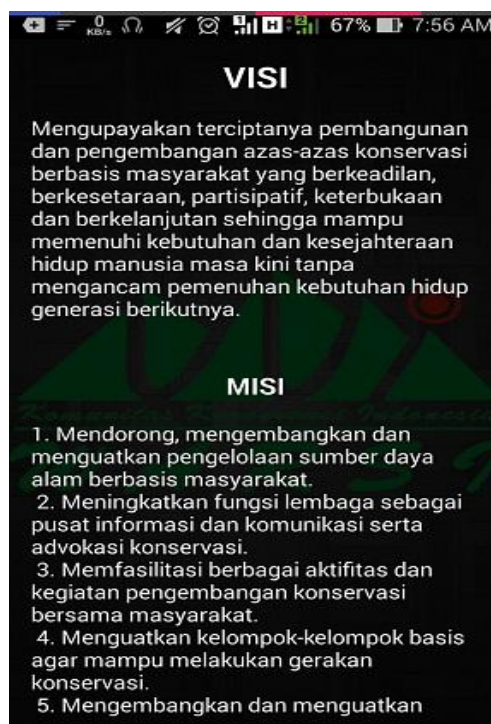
0 KB/s 67% 7:56 AM

VISI

Mengupayakan terciptanya pembangunan dan pengembangan azas-azas konservasi berbasis masyarakat yang berkeadilan, berkesetaraan, partisipatif, keterbukaan dan berkelanjutan sehingga mampu memenuhi kebutuhan dan kesejahteraan hidup manusia masa kini tanpa mengancam pemenuhan kebutuhan hidup generasi berikutnya.

MISI

1. Mendorong, mengembangkan dan menguatkan pengelolaan sumber daya alam berbasis masyarakat.
2. Meningkatkan fungsi lembaga sebagai pusat informasi dan komunikasi serta advokasi konservasi.
3. Memfasilitasi berbagai aktifitas dan kegiatan pengembangan konservasi bersama masyarakat.
4. Menguatkan kelompok-kelompok basis agar mampu melakukan gerakan konservasi.
5. Mengembangkan dan menguatkan